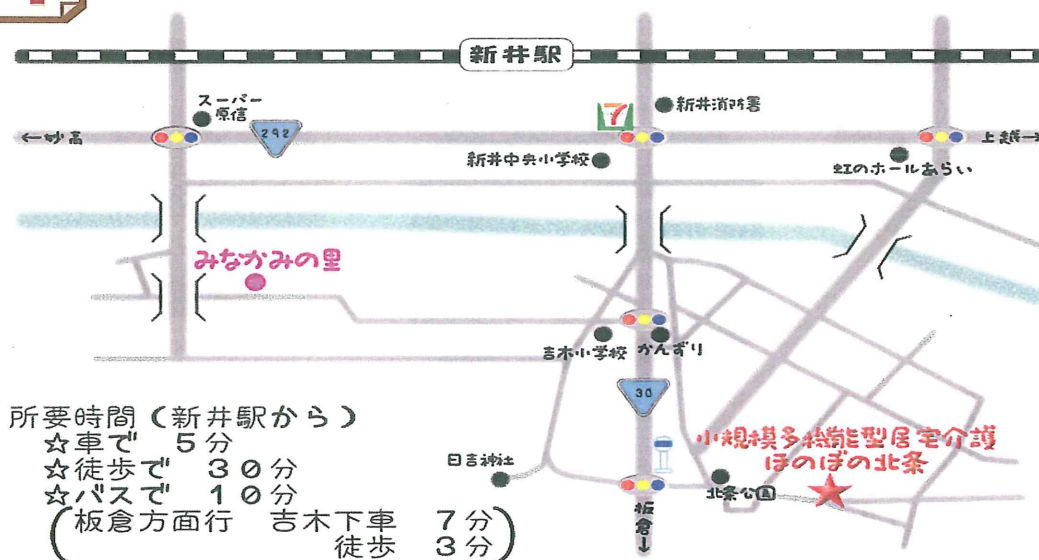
新井駅

スーパー原信

←妙高

292

7

新井消防署

上越→

新井中央小学校

虹のホールあらい

みなかみの里

吉木小学校

かんずり

30

日吉神社

小規模多機能型居宅介護
ほのぼの北条

北条公園

板倉↓

所要時間（新井駅から）
☆車で　５分
☆徒歩で　３０分
☆バスで　１０分
（板倉方面行　吉木下車　７分
徒歩　３分）